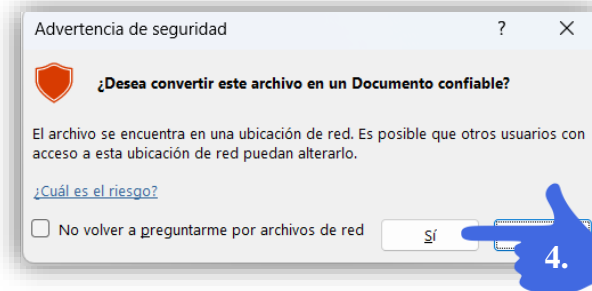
Advertencia de seguridad

?

X

¿Desea convertir este archivo en un Documento confiable?

El archivo se encuentra en una ubicación de red. Es posible que otros usuarios con acceso a esta ubicación de red puedan alterarlo.

¿Cuál es el riesgo?

No volver a preguntarme por archivos de red

Sí

4.